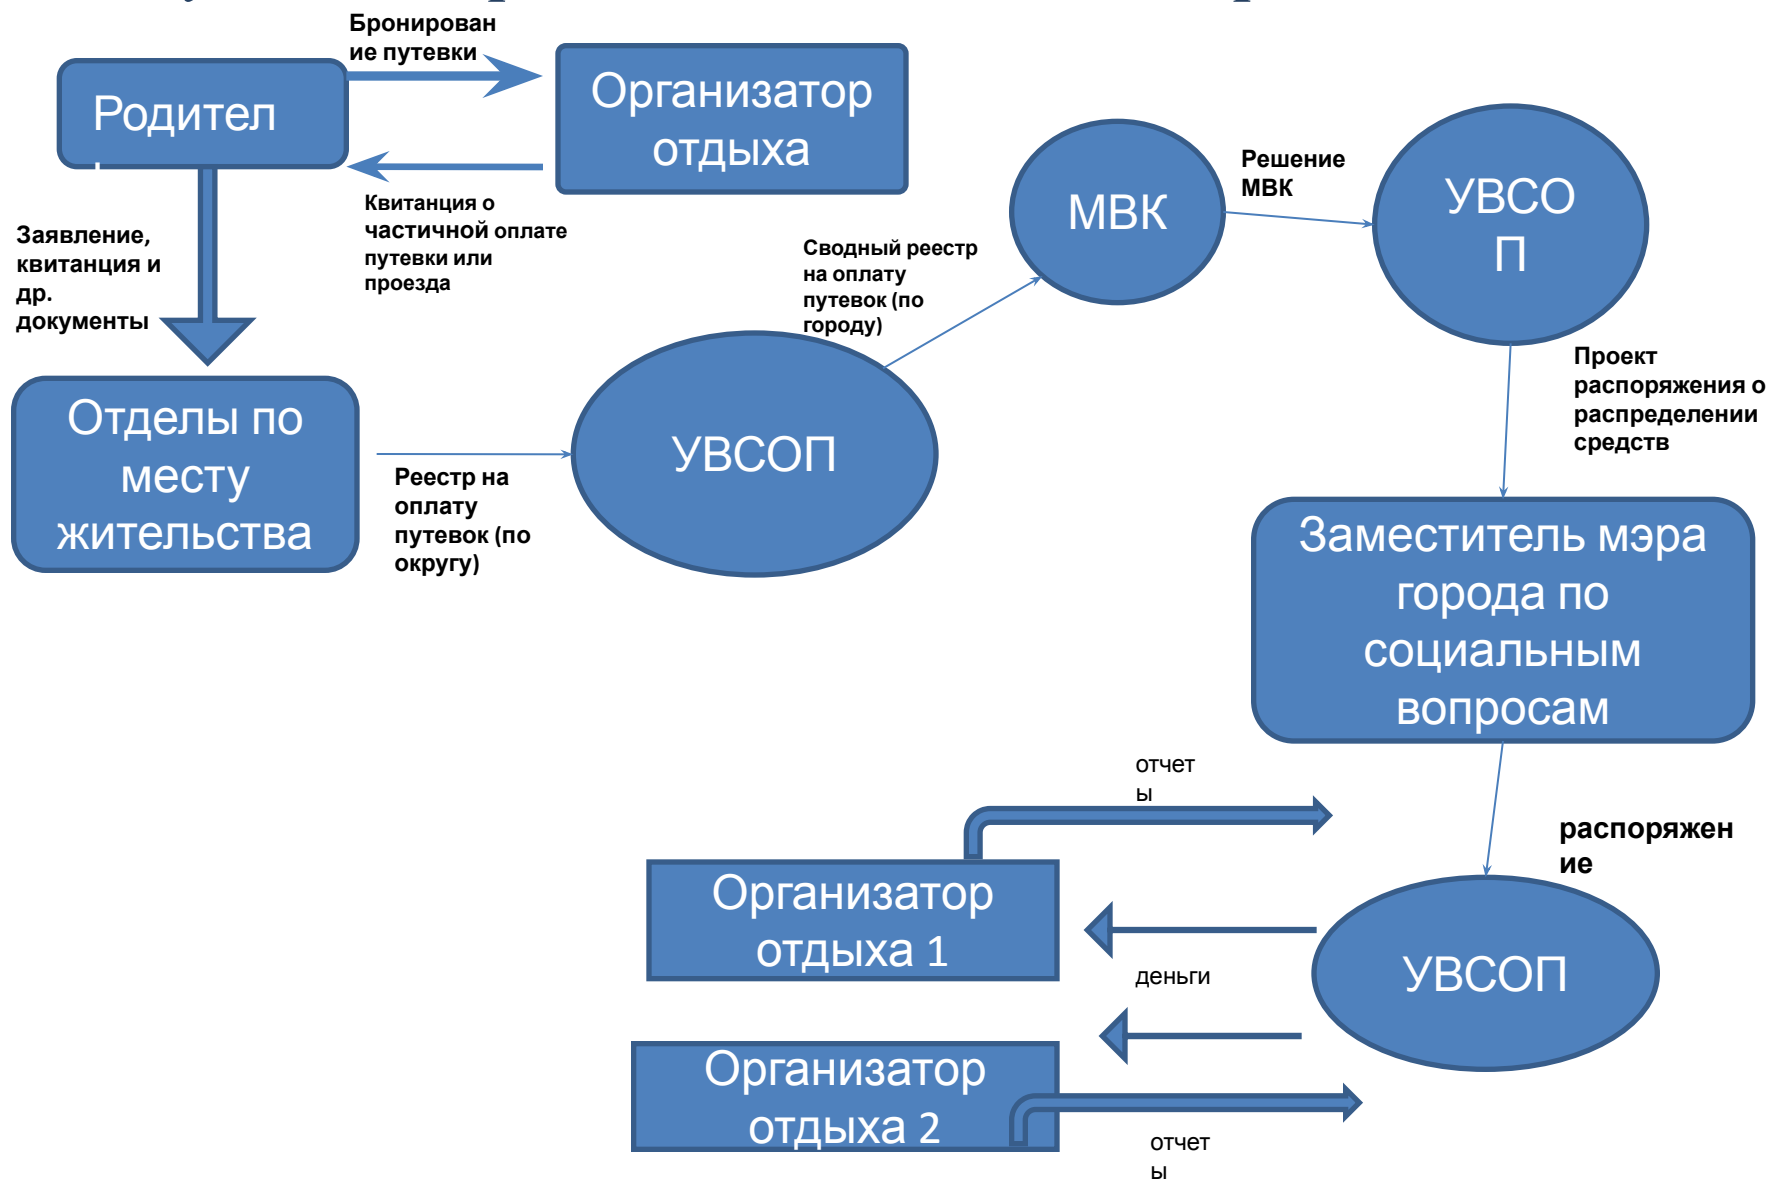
Родител

Бронирован ие путевки

Организатор отдыха

Квитанция о частичной оплате путевки или проезда

Заявление, квитанция и др. документы

Отделы по месту жительства

Реестр на оплату путевок (по округу)

УВСОП

Сводный реестр на оплату путевок (по городу)

МВК

Решение МВК

УВСО П

Проект распоряжения о распределении средств

Заместитель мэра города по социальным вопросам

распоряжен ие

отчет ы

Организатор отдыха 1

деньги

УВСОП

Организатор отдыха 2

отчет ы